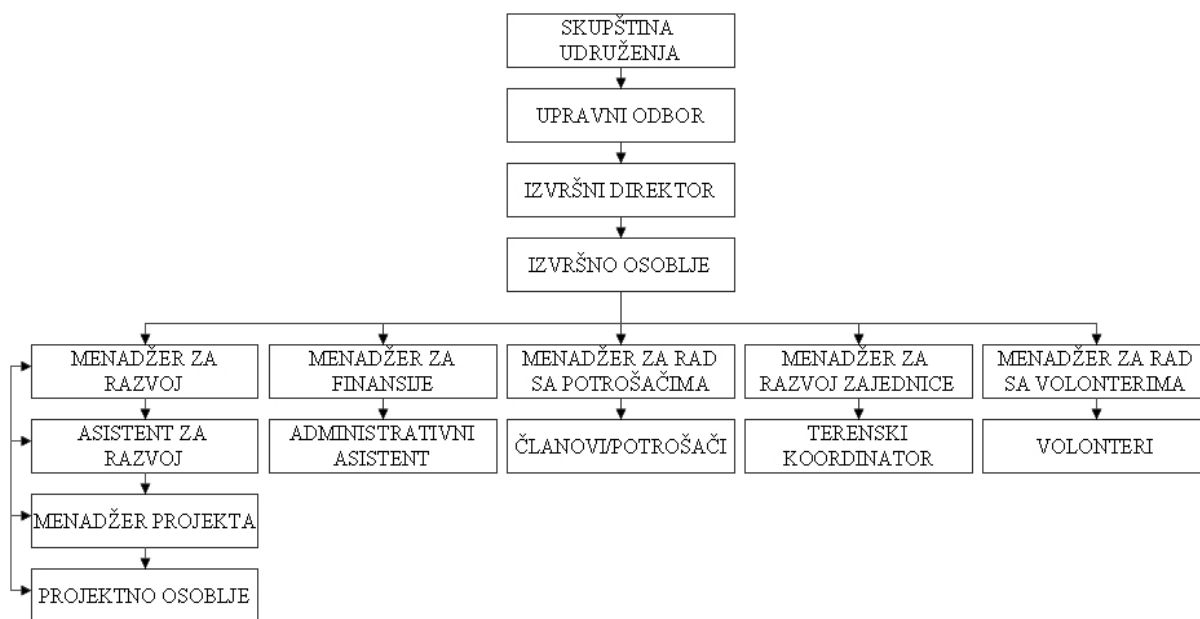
SKUPŠTINA UDRUŽENJA

UPRAVNI ODBOR

IZVRŠNI DIREKTOR

IZVRŠNO OSOBLJE

MENADŽER ZA RAZVOJ

ASISTENT ZA RAZVOJ

MENADŽER PROJEKTA

PROJEKTNO OSOBLJE

MENADŽER ZA FINANSIJE

ADMINISTRATIVNI ASISTENT

MENADŽER ZA RAD SA POTROŠAČIMA

ČLANOVI/POTROŠAČI

MENADŽER ZA RAZVOJ ZAJEDNICE

TERENSKI KOORDINATOR

MENADŽER ZA RAD SA VOLONTERIMA

VOLONTERI